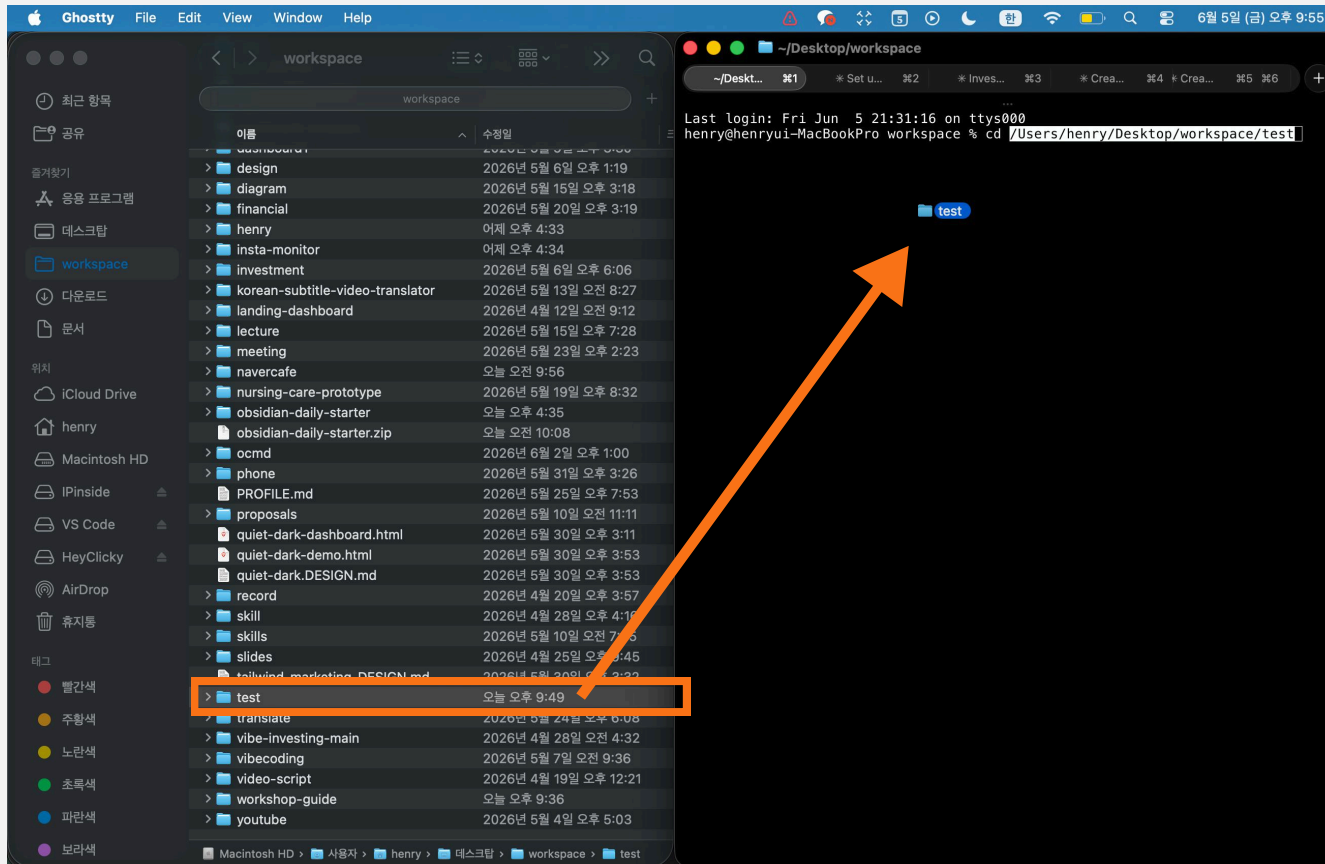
Ghostty File Edit View Window Help

한

6월 5일 (금) 오후 9:55

workspace

workspace

최근 항목
공유
즐겨찾기
응용 프로그램
데스크탑
workspace
다운로드
문서
위치
iCloud Drive
henry
Macintosh HD
IPinside
VS Code
HeyClicky
AirDrop
휴지통
태그
빨간색
주황색
노란색
초록색
파란색
보라색

| 이름 | 수정일 |
|---|---|
| dashboard | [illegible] |
| design | 2026년 5월 6일 오후 1:19 |
| diagram | 2026년 5월 15일 오후 3:18 |
| financial | 2026년 5월 20일 오후 3:19 |
| henry | 어제 오후 4:33 |
| insta-monitor | 어제 오후 4:34 |
| investment | 2026년 5월 6일 오후 6:06 |
| korean-subtitle-video-translator | 2026년 5월 13일 오후 8:27 |
| landing-dashboard | 2026년 4월 12일 오전 9:12 |
| lecture | 2026년 5월 15일 오후 7:28 |
| meeting | 2026년 5월 23일 오후 2:23 |
| navercafe | 오늘 오전 9:56 |
| nursing-care-prototype | 2026년 5월 19일 오후 8:32 |
| obsidian-daily-starter | 오늘 오후 4:35 |
| obsidian-daily-starter.zip | 오늘 오전 10:08 |
| ocmd | 2026년 6월 2일 오후 1:00 |
| phone | 2026년 5월 31일 오후 3:26 |
| PROFILE.md | 2026년 5월 25일 오후 7:53 |
| proposals | 2026년 5월 10일 오전 11:11 |
| quiet-dark-dashboard.html | 2026년 5월 30일 오후 3:11 |
| quiet-dark-demo.html | 2026년 5월 30일 오후 3:53 |
| quiet-dark.DESIGN.md | 2026년 5월 30일 오후 3:53 |
| record | 2026년 4월 20일 오후 3:57 |
| skill | 2026년 4월 28일 오후 4:1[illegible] |
| skills | 2026년 5월 10일 오전 7:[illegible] |
| slides | 2026년 4월 25일 오후 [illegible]:45 |
| tailwind-marketing-DESIGN.md | 2026년 5월 30일 오후 3:32 |
| test | 오늘 오후 9:49 |
| translate | 2026년 5월 24일 오후 6:08 |
| vibe-investing-main | 2026년 4월 28일 오후 4:32 |
| vibecoding | 2026년 5월 7일 오전 9:36 |
| video-script | 2026년 4월 19일 오후 12:21 |
| workshop-guide | 오늘 오후 9:36 |
| youtube | 2026년 5월 4일 오후 5:03 |

Macintosh HD > 사용자 > henry > 데스크탑 > workspace > test

~/Desktop/workspace

~/Deskt... ⌘1 ✳ Set u... ⌘2 ✳ Inves... ⌘3 ✳ Crea... ⌘4 ✳ Crea... ⌘5 ⌘6

Last login: Fri Jun 5 21:31:16 on ttys000
henry@henryui-MacBookPro workspace % cd /Users/henry/Desktop/workspace/test

test